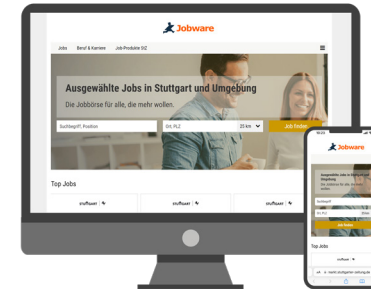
Jobware

Jobs Beruf & Karriere Job-Profile SIZ

Ausgewählte Jobs in Stuttgart und Umgebung

Die Jobbörse für alle, die mehr wollen.

Suchbegriff, Position

Ort, PLZ

25 km

Job finden

Top Jobs

STUTTGART

STUTTGART

STUTTGART

Jobware

Ausgewählte Jobs in Stuttgart und Umgebung

Die Jobbörse für alle, die mehr wollen.

Job finden

Top Jobs

stuttgart

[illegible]